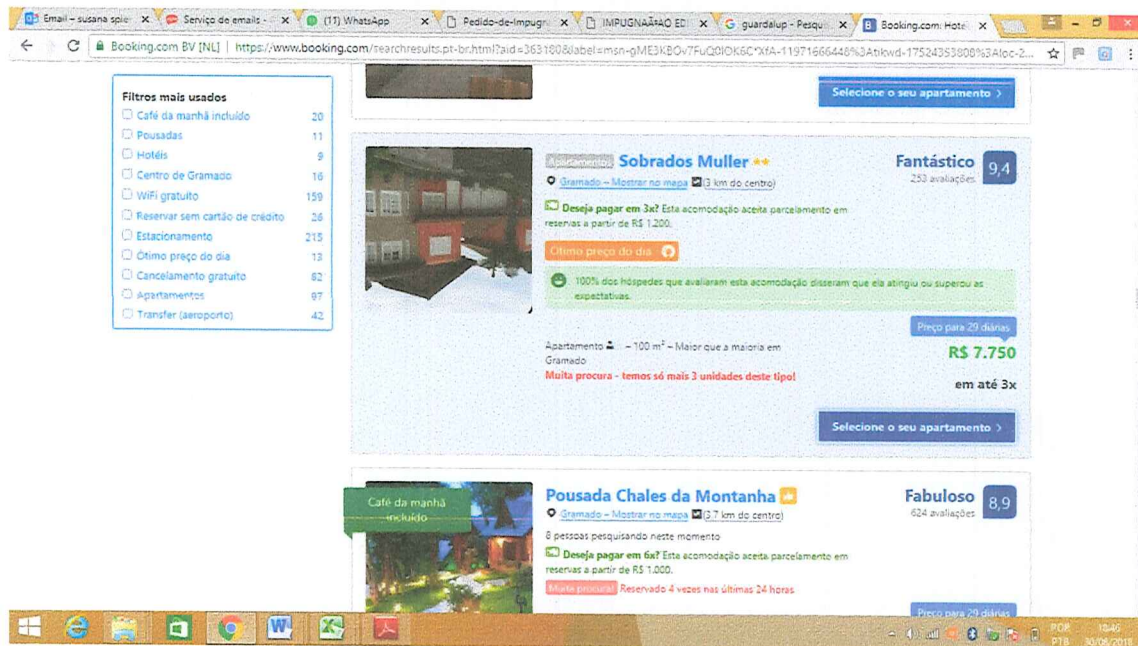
Email – susana spie × Serviço de emails - × (11) WhatsApp × Pedido-de-Impugn × IMPUGNAÃ‡AO ED × G guardalup - Pesqu × B Booking.com: Hote ×

Booking.com BV [NL] | https://www.booking.com/searchresults.pt-br.html?aid=363180&label=msn-gME3KBOv7FuQ0lOK6C*XfA-11971666448%3Atikwd-17524353808%3Aloc-2...

Filtros mais usados
Café da manhã incluído 20
Pousadas 11
Hotéis 9
Centro de Gramado 16
WiFi gratuito 159
Reservar sem cartão de crédito 26
Estacionamento 215
Ótimo preço do dia 13
Cancelamento gratuito 82
Apartamentos 97
Transfer (aeroporto) 42

Selecione o seu apartamento >

Apartamentos Sobrados Muller
Gramado – Mostrar no mapa (3 km do centro)
Fantástico 9,4
253 avaliações
Deseja pagar em 3x? Esta acomodação aceita parcelamento em reservas a partir de R$ 1.200.
Ótimo preço do dia
100% dos hóspedes que avaliaram esta acomodação disseram que ela atingiu ou superou as expectativas.
Preço para 29 diárias
Apartamento – 100 m² – Maior que a maioria em Gramado
Muita procura – temos só mais 3 unidades deste tipo!
R$ 7.750
em até 3x
Selecione o seu apartamento >

Café da manhã incluído
Pousada Chales da Montanha
Gramado – Mostrar no mapa (3,7 km do centro)
Fabuloso 8,9
624 avaliações
8 pessoas pesquisando neste momento
Deseja pagar em 6x? Esta acomodação aceita parcelamento em reservas a partir de R$ 1.000.
Muita procura! Reservado 4 vezes nas últimas 24 horas
Preço para 29 diárias

POR PTB 18:46 30/08/2018